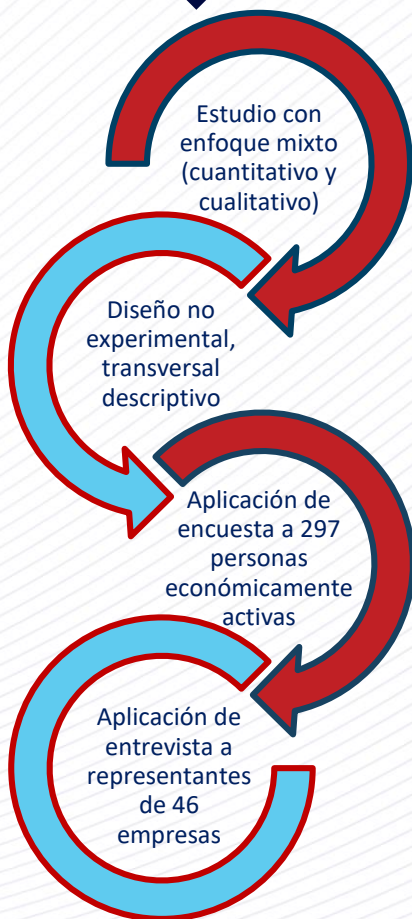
Estudio con enfoque mixto (cuantitativo y cualitativo)

Diseño no experimental, transversal descriptivo

Aplicación de encuesta a 297 personas económicamente activas

Aplicación de entrevista a representantes de 46 empresas